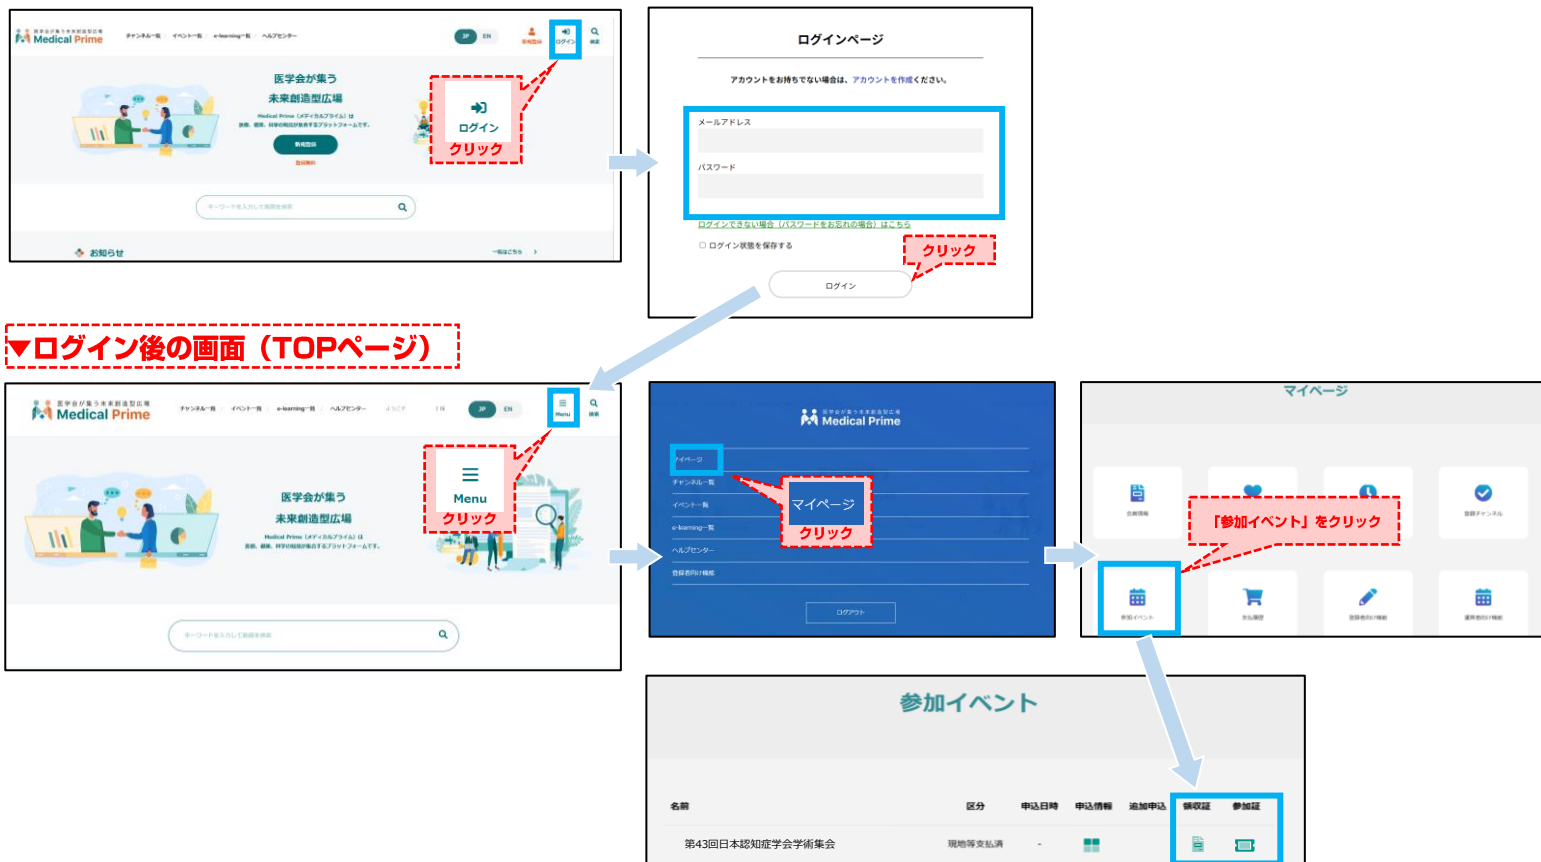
医学会が集う未来創造型広場
Medical Prime
チャンネル一覧　イベント一覧　e-learning一覧　ヘルプセンター
JP　EN
新規登録　ログイン　検索

医学会が集う
未来創造型広場
Medical Prime（メディカルプライム）は
医療、健康、科学の発信が集結するプラットフォームです。
新規登録
登録無料

ログイン
クリック

キーワードを入力して動画を検索

お知らせ
一覧はこちら

ログインページ
アカウントをお持ちでない場合は、アカウントを作成ください。
メールアドレス
パスワード
ログインできない場合（パスワードをお忘れの場合）はこちら
ログイン状態を保存する
クリック
ログイン

▼ログイン後の画面（TOPページ）

医学会が集う未来創造型広場
Medical Prime
チャンネル一覧　イベント一覧　e-learning一覧　ヘルプセンター
JP　EN
Menu　検索

医学会が集う
未来創造型広場
Medical Prime（メディカルプライム）は
医療、健康、科学の発信が集結するプラットフォームです。

Menu
クリック

キーワードを入力して動画を検索

医学会が集う未来創造型広場
Medical Prime
マイページ
チャンネル一覧
イベント一覧
e-learning一覧
ヘルプセンター
登録者向け機能
ログアウト

マイページ
クリック

マイページ
会員情報
登録チャンネル
「参加イベント」をクリック
参加イベント
支払履歴
登録者向け機能
運用者向け機能

参加イベント

| 名前 | 区分 | 申込日時 | 申込情報 | 追加申込 | 領収証 | 参加証 |
|---|---|---|---|---|---|---|
| 第43回日本認知症学会学術集会 | 現地等支払済 | - | | | | |